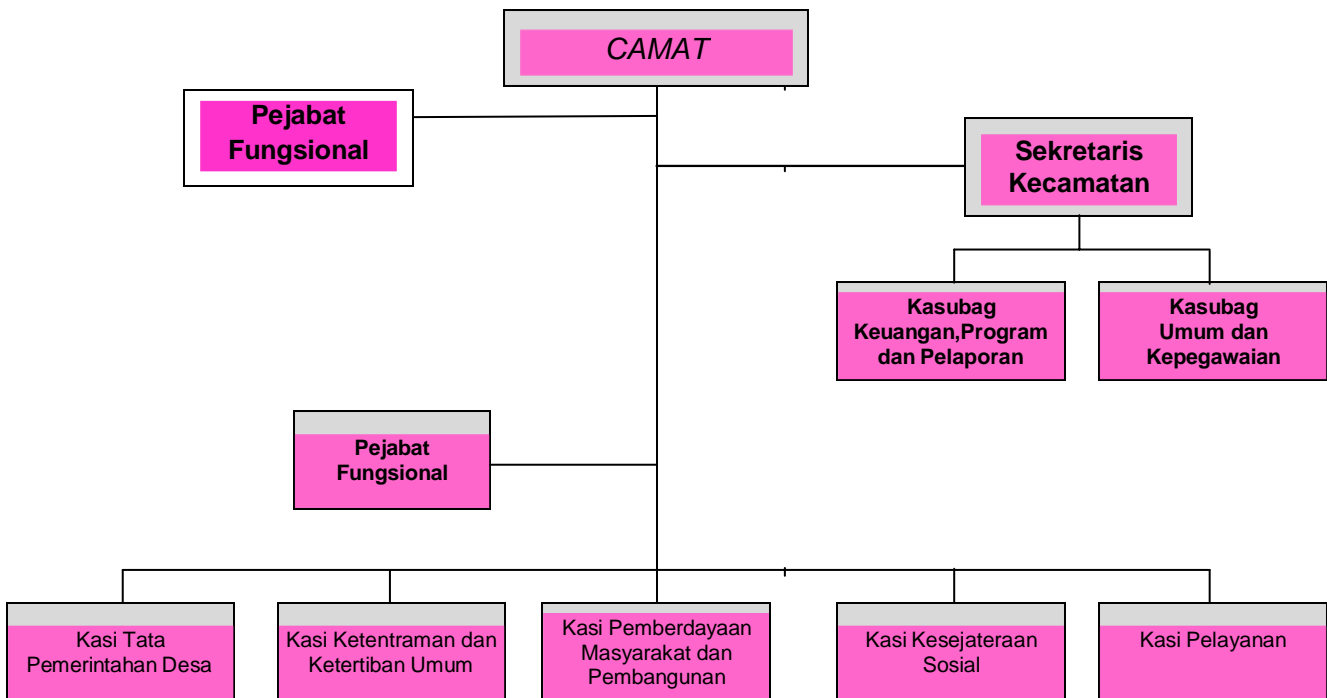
CAMAT

Pejabat Fungsional

Sekretaris Kecamatan

Kasubag Keuangan,Program dan Pelaporan

Kasubag Umum dan Kepegawaian

Pejabat Fungsional

Kasi Tata Pemerintahan Desa

Kasi Ketentraman dan Ketertiban Umum

Kasi Pemberdayaan Masyarakat dan Pembangunan

Kasi Kesejateraan Sosial

Kasi Pelayanan